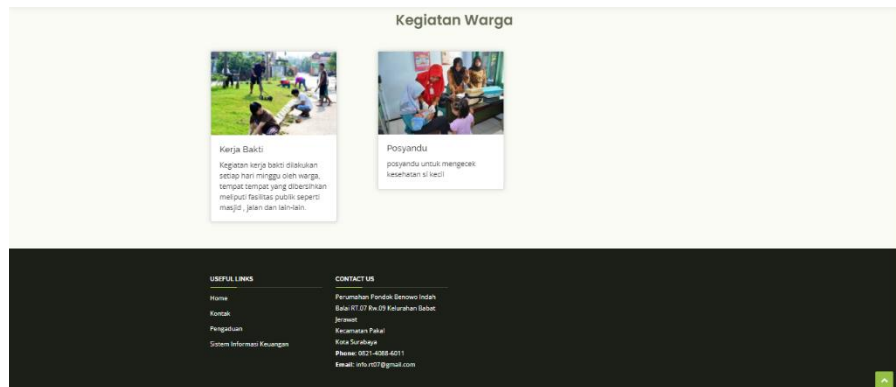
Kegiatan Warga

Kerja Bakti

Kegiatan kerja bakti dilakukan setiap hari minggu oleh warga, tempat tempat yang dibersihkan meliputi fasilitas publik seperti masjid , jalan dan lain-lain.

Posyandu

posyandu untuk mengecek kesehatan si kecil

USEFUL LINKS

Home

Kontak

Pengaduan

Sistem Informasi Keuangan

CONTACT US

Perumahan Pondok Benowo Indah Balai RT.07 Rw.09 Kelurahan Babat Jerawat
Kecamatan Pakal
Kota Surabaya
Phone: 0821-4088-6011
Email: info.rt07@gmail.com